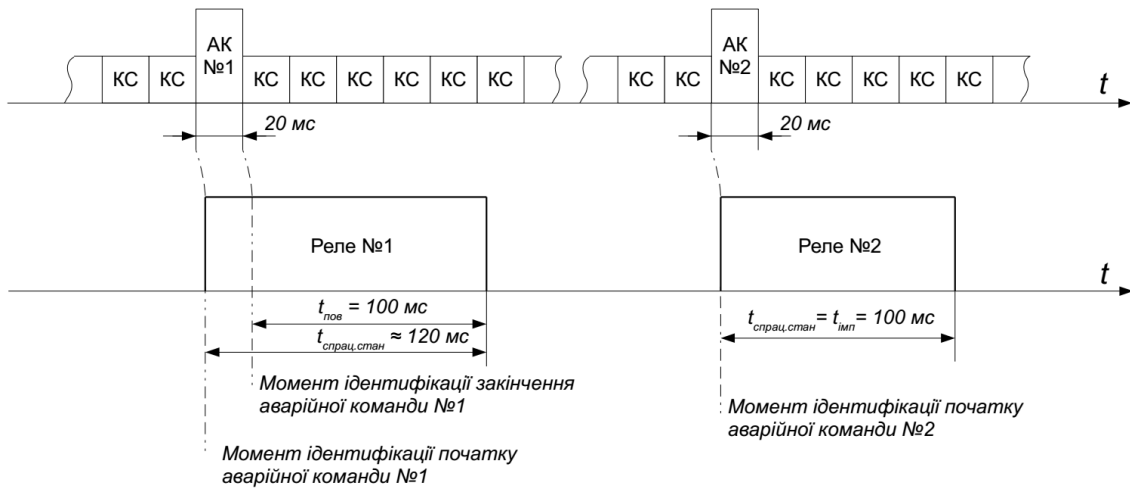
КС КС АК №1 КС КС КС КС КС КС

КС КС АК №2 КС КС КС КС КС

$t$

20 мс

20 мс

Реле №1

Реле №2

$t$

$t_{пов}$ = 100 мс

$t_{спрац.стан}$ ≈ 120 мс

$t_{спрац.стан}$ = $t_{імп}$ = 100 мс

Момент ідентифікації закінчення аварійної команди №1

Момент ідентифікації початку аварійної команди №2

Момент ідентифікації початку аварійної команди №1